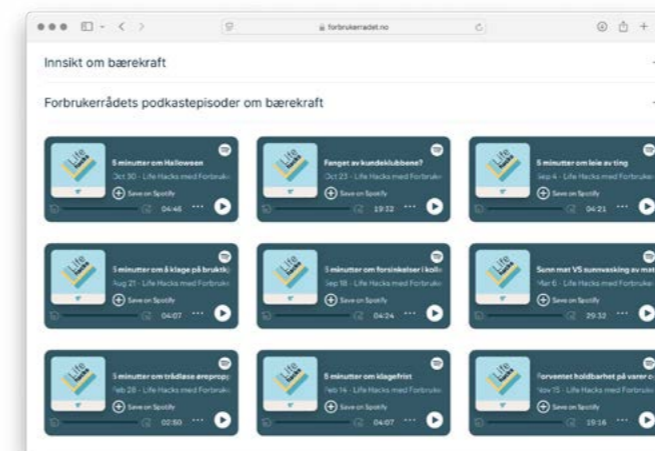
forbrukerradet.no

Innsikt om bærekraft

Forbrukerrådets podkastepisoder om bærekraft

Life
5 minutter om Halloween
Oct 30 · Life Hacks med Forbruk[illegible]
Save on Spotify
04:46

Life
Fanget av kundeklubbene?
Oct 23 · Life Hacks med Forbruk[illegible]
Save on Spotify
19:32

Life
5 minutter om leie av ting
Sep 4 · Life Hacks med Forbruk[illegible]
Save on Spotify
04:21

Life
5 minutter om å klage på bruktk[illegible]
Aug 21 · Life Hacks med Forbruk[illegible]
Save on Spotify
04:07

Life
5 minutter om forsinkelser i koll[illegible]
Sep 18 · Life Hacks med Forbruk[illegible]
Save on Spotify
04:24

Life
Sunn mat VS sunnvasking av mat
Mar 6 · Life Hacks med Forbruk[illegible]
Save on Spotify
29:32

Life
5 minutter om trådløse ørepropp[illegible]
Feb 28 · Life Hacks med Forbruk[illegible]
Save on Spotify
02:50

Life
5 minutter om klagefrist
Feb 14 · Life Hacks med Forbruk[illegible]
Save on Spotify
04:07

Life
Forventet holdbarhet på varer o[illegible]
Nov 15 · Life Hacks med Forbruk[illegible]
Save on Spotify
19:16